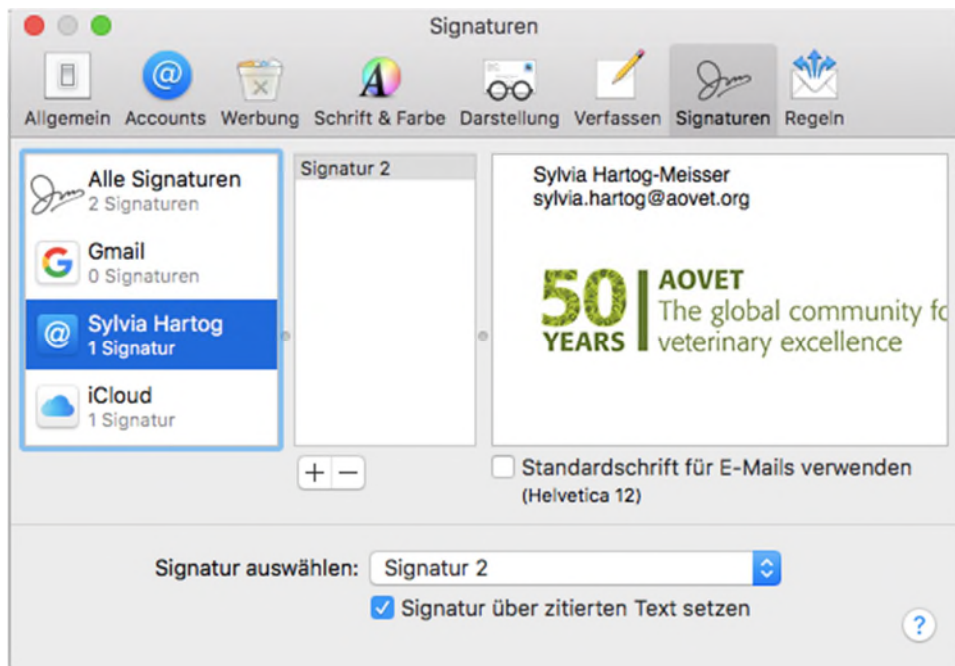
Signaturen

Allgemein Accounts Werbung Schrift & Farbe Darstellung Verfassen Signaturen Regeln

Alle Signaturen
2 Signaturen

Gmail
0 Signaturen

Sylvia Hartog
1 Signatur

iCloud
1 Signatur

Signatur 2

+ −

Sylvia Hartog-Meisser
sylvia.hartog@aovet.org

50 YEARS

AOVET
The global community fo
veterinary excellence

Standardschrift für E-Mails verwenden
(Helvetica 12)

Signatur auswählen: Signatur 2

Signatur über zitierten Text setzen

?